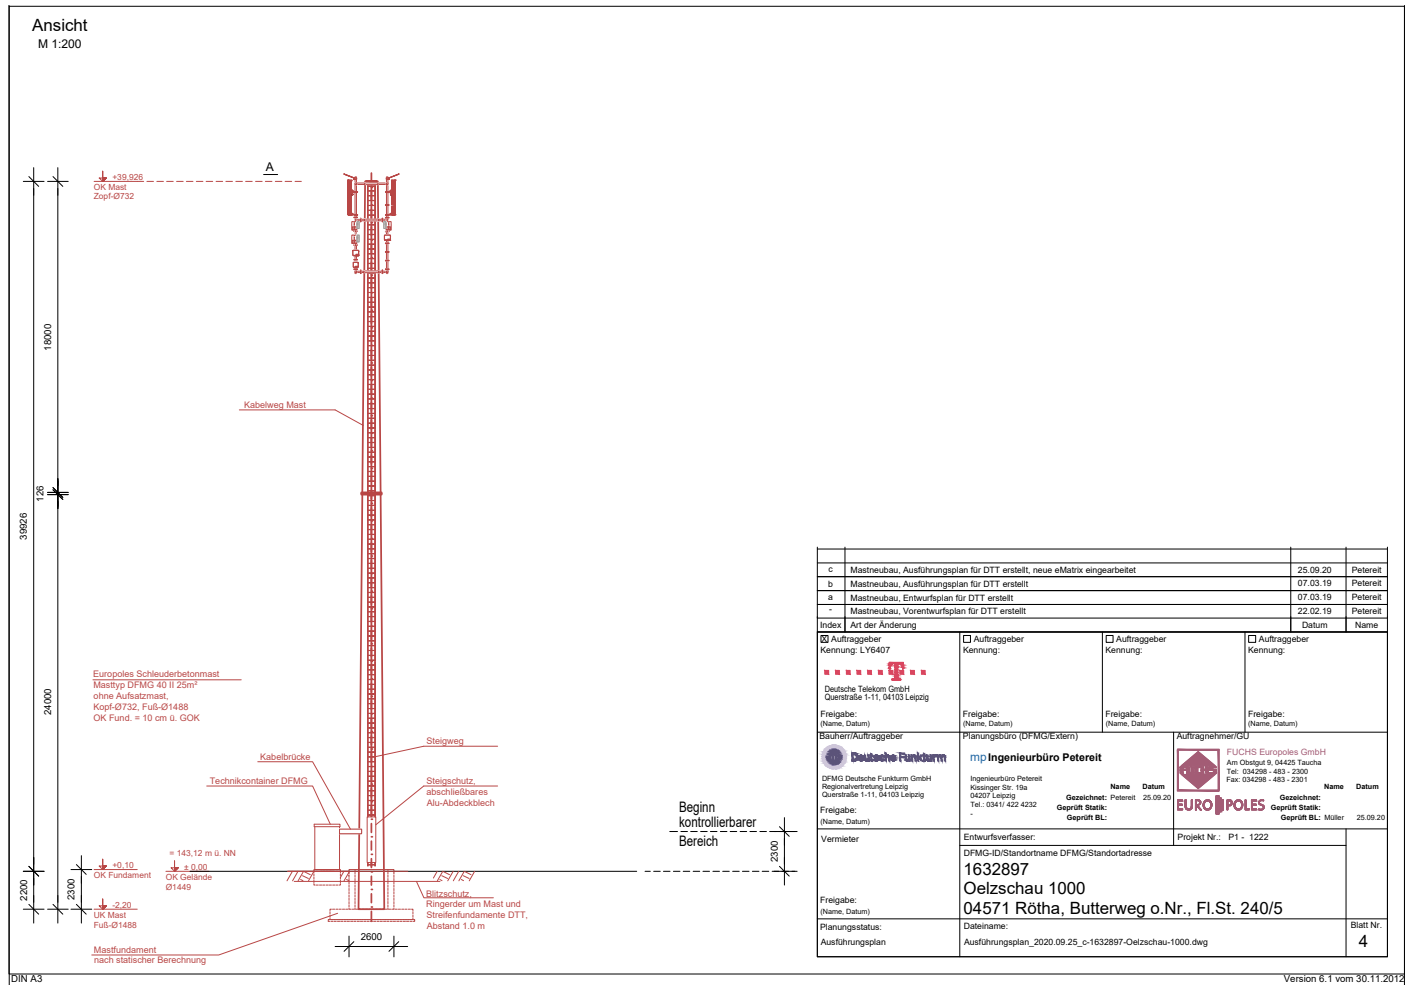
Ansicht
M 1:200

A

+39,926
OK Mast
Zopf-Ø732

18000
126
39926
24000
2200
2300

Kabelweg Mast

Europoles Schleuderbetonmast
Masttyp DFMG 40 II 25m²
ohne Aufsatzmast,
Kopf-Ø732, Fuß-Ø1488
OK Fund. = 10 cm ü. GOK

Kabelbrücke
Technikcontainer DFMG
Steigweg
Steigschutz, abschließbares Alu-Abdeckblech

Beginn kontrollierbarer Bereich
2300

= 143,12 m ü. NN
+0,10
OK Fundament
± 0,00
OK Gelände
Ø1449
-2,20
UK Mast
Fuß-Ø1488

Blitzschutz,
Ringerder um Mast und Streifenfundamente DTT,
Abstand 1.0 m

2600

Mastfundament
nach statischer Berechnung

| | | | |
|---|---|---|---|
| c | Mastneubau, Ausführungsplan für DTT erstellt, neue eMatrix eingearbeitet | 25.09.20 | Petereit |
| b | Mastneubau, Ausführungsplan für DTT erstellt | 07.03.19 | Petereit |
| a | Mastneubau, Entwurfsplan für DTT erstellt | 07.03.19 | Petereit |
| - | Mastneubau, Vorentwurfsplan für DTT erstellt | 22.02.19 | Petereit |
| Index | Art der Änderung | Datum | Name |

☒ Auftraggeber
Kennung: LY6407
Deutsche Telekom GmbH
Querstraße 1-11, 04103 Leipzig
Freigabe:
(Name, Datum)

☐ Auftraggeber
Kennung:
Freigabe:
(Name, Datum)

☐ Auftraggeber
Kennung:
Freigabe:
(Name, Datum)

☐ Auftraggeber
Kennung:
Freigabe:
(Name, Datum)

Bauherr/Auftraggeber
Deutsche Funkturm
DFMG Deutsche Funkturm GmbH
Regionalvertretung Leipzig
Querstraße 1-11, 04103 Leipzig
Freigabe:
(Name, Datum)

Planungsbüro (DFMG/Extern)
mp Ingenieurbüro Petereit
Ingenieurbüro Petereit
Kissinger Str. 19a
04207 Leipzig
Tel.: 0341/ 422 4232
-
Name Datum
Gezeichnet: Petereit 25.09.20
Geprüft Statik:
Geprüft BL:

Auftragnehmer/GU
FUCHS Europoles GmbH
Am Obstgut 9, 04425 Taucha
Tel: 034298 - 483 - 2300
Fax: 034298 - 483 - 2301
EURO POLES
Name Datum
Gezeichnet:
Geprüft Statik:
Geprüft BL: Müller 25.09.20

Vermieter
Freigabe:
(Name, Datum)

Entwurfsverfasser:
Projekt Nr.: P1 - 1222

DFMG-ID/Standortname DFMG/Standortadresse
1632897
Oelzschau 1000
04571 Rötha, Butterweg o.Nr., Fl.St. 240/5

Blatt Nr.
4

Planungsstatus:
Ausführungsplan
Dateiname:
Ausführungsplan_2020.09.25_c-1632897-Oelzschau-1000.dwg

DIN A3
Version 6.1 vom 30.11.2012